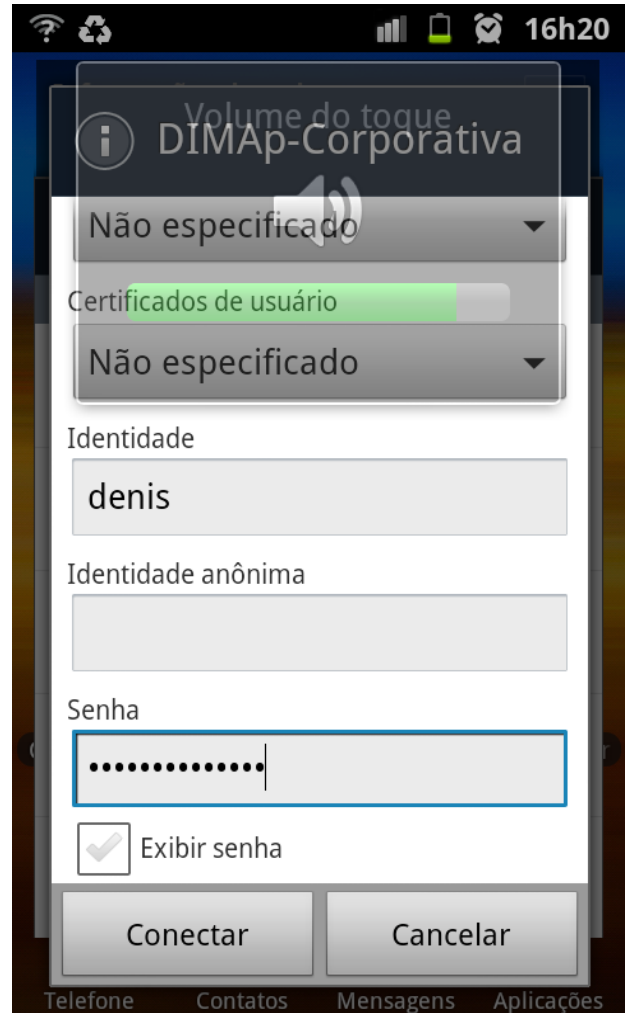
16h20

Volume do toque

DIMAp-Corporativa

Não especificado

Certificados de usuário

Não especificado

Identidade

denis

Identidade anônima

Senha

••••••••••••••

Exibir senha

Conectar

Cancelar

Telefone Contatos Mensagens Aplicações